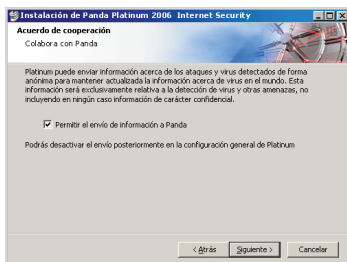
Instalación de Panda Platinum 2006 Internet Security

Acuerdo de cooperación
Colabora con Panda

Platinum puede enviar información acerca de los ataques y virus detectados de forma anónima para mantener actualizada la información acerca de virus en el mundo. Esta información será exclusivamente relativa a la detección de virus y otras amenazas, no incluyendo en ningún caso información de carácter confidencial.

Permitir el envío de información a Panda

Podrás desactivar el envío posteriormente en la configuración general de Platinum

< Atrás | Siguiente > | Cancelar